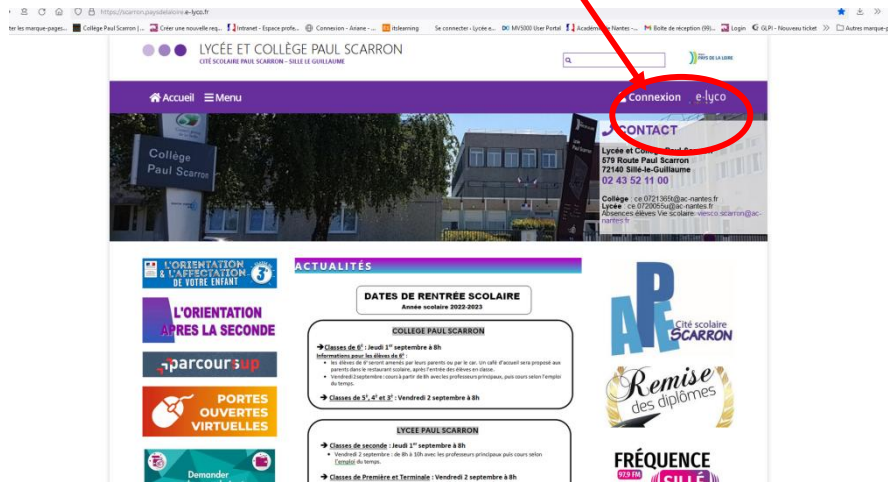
https://scarron.paysdelaloire.e-lyco.fr

ter les marque-pages... Collège Paul Scarron |... Créer une nouvelle req... Intranet - Espace profe... Connexion - Ariane - ... itslearning Se connecter - Lycée e... MV5000 User Portal Académie de Nantes -... Boîte de réception (99)... Login GLPI - Nouveau ticket » Autres marque-p

LYCÉE ET COLLÈGE PAUL SCARRON
CITÉ SCOLAIRE PAUL SCARRON – SILLE LE GUILLAUME

PAYS DE LA LOIRE

Accueil Menu

Connexion e-lyco

Collège Paul Scarron

CONTACT
Lycée et Collège Paul Scarron
579 Route Paul Scarron
72140 Sillé-le-Guillaume
02 43 52 11 00

Collège : ce.0721365t@ac-nantes.fr
Lycée : ce.0720055u@ac-nantes.fr
Absences élèves Vie scolaire: viesco.scarron@ac-nantes.fr

L'ORIENTATION & L'AFFECTATION DE VOTRE ENFANT 3e

L'ORIENTATION APRES LA SECONDE

parcoursup

PORTES OUVERTES VIRTUELLES

Demander

ACTUALITÉS

DATES DE RENTRÉE SCOLAIRE
Année scolaire 2022-2023

COLLEGE PAUL SCARRON

Classes de 6e : Jeudi 1er septembre à 8h
Informations pour les élèves de 6e :
• les élèves de 6e seront amenés par leurs parents ou par le car. Un café d'accueil sera proposé aux parents dans le restaurant scolaire, après l'entrée des élèves en classe.
• Vendredi 2 septembre : cours à partir de 8h avec les professeurs principaux, puis cours selon l'emploi du temps.

Classes de 5e, 4e et 3e : Vendredi 2 septembre à 8h

LYCEE PAUL SCARRON

Classes de seconde : Jeudi 1er septembre à 8h
• Vendredi 2 septembre : de 8h à 10h avec les professeurs principaux puis cours selon l'emploi du temps.

Classes de Première et Terminale : Vendredi 2 septembre à 8h

AP Cité scolaire SCARRON

Remise des diplômes

FRÉQUENCE 97.9 FM SILLÉ